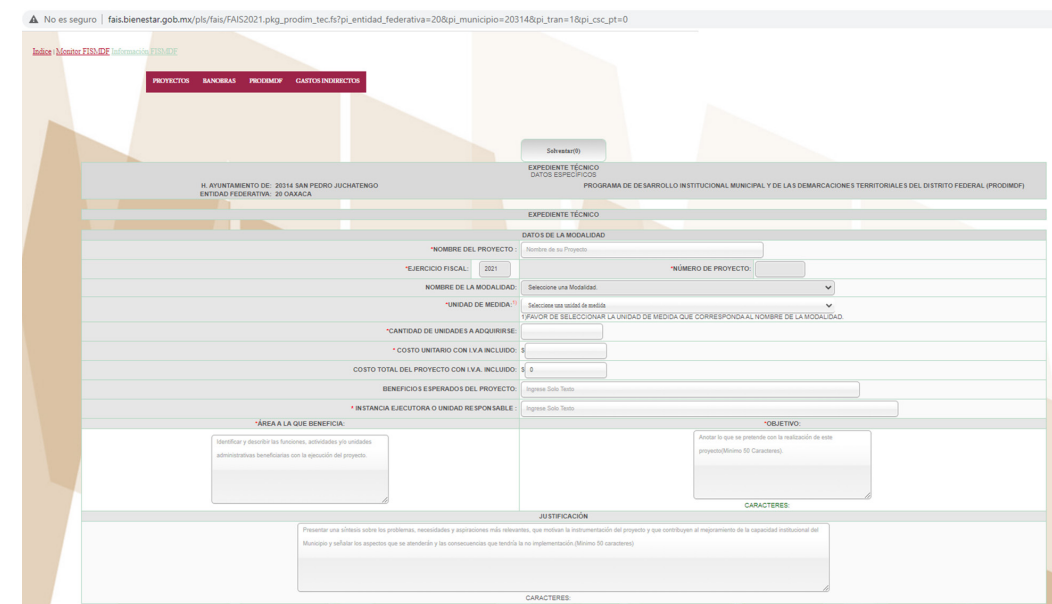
No es seguro | fais.bienestar.gob.mx/pls/fais/FAIS2021.pkg_prodim_tec.fs?pi_entidad_federativa=20&pi_municipio=20314&pi_tran=1&pi_csc_pt=0

Indice | Monitor FISMDF Información FISMDF

PROYECTOS BANOBRAS PRODIMDF GASTOS INDIRECTOS

Solventar(0)

EXPEDIENTE TÉCNICO
DATOS ESPECÍFICOS

H. AYUNTAMIENTO DE: 20314 SAN PEDRO JUCHATENGO
ENTIDAD FEDERATIVA: 20 OAXACA

PROGRAMA DE DESARROLLO INSTITUCIONAL MUNICIPAL Y DE LAS DEMARCACIONES TERRITORIALES DEL DISTRITO FEDERAL (PRODIMDF)

EXPEDIENTE TÉCNICO

DATOS DE LA MODALIDAD

*NOMBRE DEL PROYECTO : Nombre de su Proyecto

*EJERCICIO FISCAL: 2021

*NÚMERO DE PROYECTO:

NOMBRE DE LA MODALIDAD: Seleccione una Modalidad.

*UNIDAD DE MEDIDA:¹⁾ Seleccione una unidad de medida

1)FAVOR DE SELECCIONAR LA UNIDAD DE MEDIDA QUE CORRESPONDA AL NOMBRE DE LA MODALIDAD.

*CANTIDAD DE UNIDADES A ADQUIRIRSE:

* COSTO UNITARIO CON I.V.A INCLUIDO: $

COSTO TOTAL DEL PROYECTO CON I.V.A. INCLUIDO: $ 0

BENEFICIOS ESPERADOS DEL PROYECTO: Ingrese Solo Texto

* INSTANCIA EJECUTORA O UNIDAD RESPONSABLE : Ingrese Solo Texto

*ÁREA A LA QUE BENEFICIA:

*OBJETIVO:

Identificar y describir las funciones, actividades y/o unidades administrativas beneficiadas con la ejecución del proyecto.

Anotar lo que se pretende con la realización de este proyecto(Mínimo 50 Caracteres).

CARACTERES:

JUSTIFICACIÓN

Presentar una síntesis sobre los problemas, necesidades y aspiraciones más relevantes, que motivan la instrumentación del proyecto y que contribuyen al mejoramiento de la capacidad institucional del Municipio y señalar los aspectos que se atenderán y las consecuencias que tendría la no implementación (Mínimo 50 caracteres)

CARACTERES: